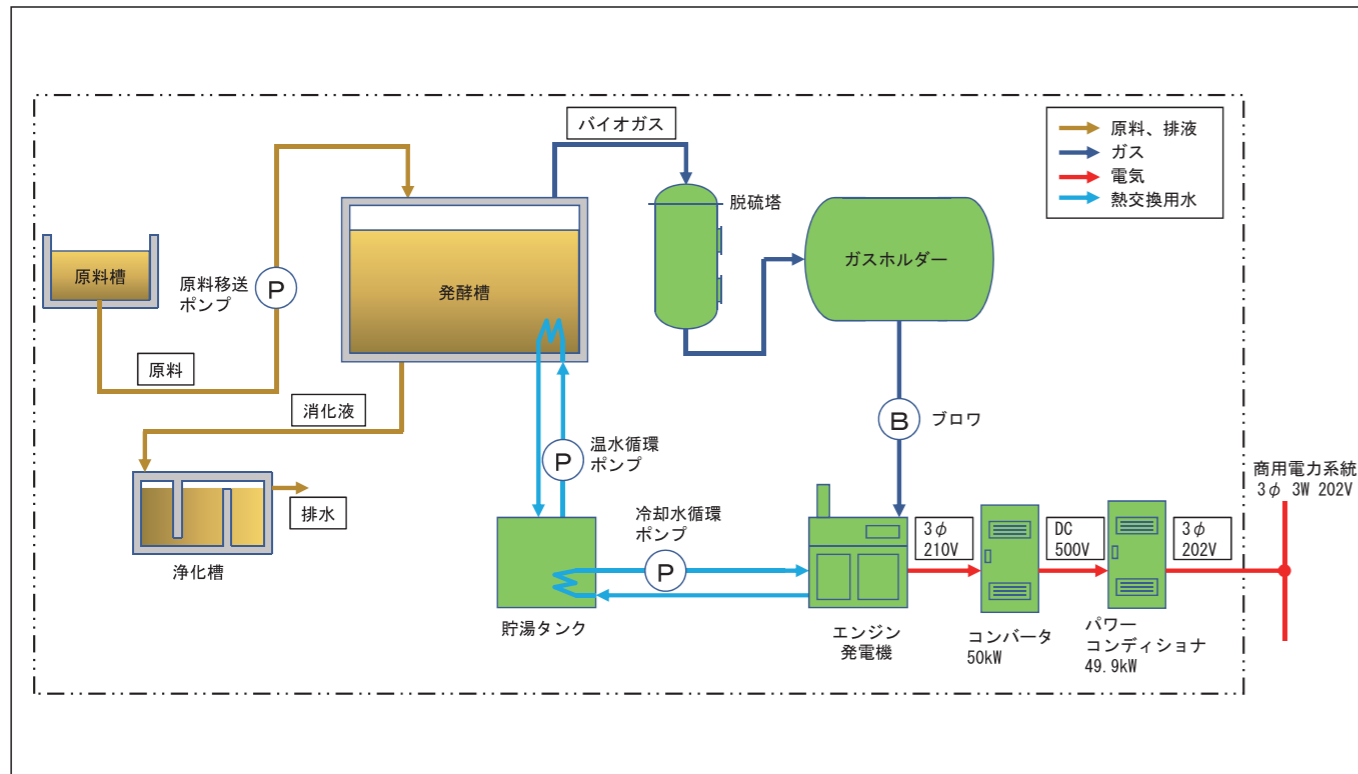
原料、排液
ガス
電気
熱交換用水

バイオガス

脱硫塔

ガスホルダー

原料槽

原料移送
ポンプ

P

発酵槽

原料

消化液

B

ブロワ

P

温水循環
ポンプ

排水

浄化槽

冷却水循環
ポンプ

P

貯湯タンク

エンジン
発電機

3$\phi$
210V

コンバータ
50kW

DC
500V

パワー
コンディショナ
49.9kW

3$\phi$
202V

商用電力系統
3$\phi$ 3W 202V